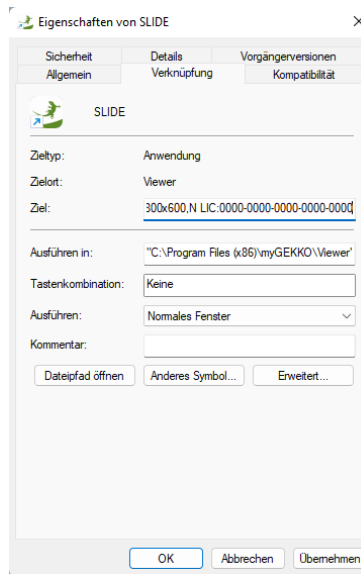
Eigenschaften von SLIDE

Sicherheit | Details | Vorgängerversionen
Allgemein | Verknüpfung | Kompatibilität

SLIDE

Zieltyp: Anwendung
Zielort: Viewer
Ziel: 300x600,N LIC:0000-0000-0000-0000-0000

Ausführen in: "C:\Program Files (x86)\myGEKKO\Viewer'
Tastenkombination: Keine
Ausführen: Normales Fenster
Kommentar:

Dateipfad öffnen | Anderes Symbol... | Erweitert...

OK | Abbrechen | Übernehmen